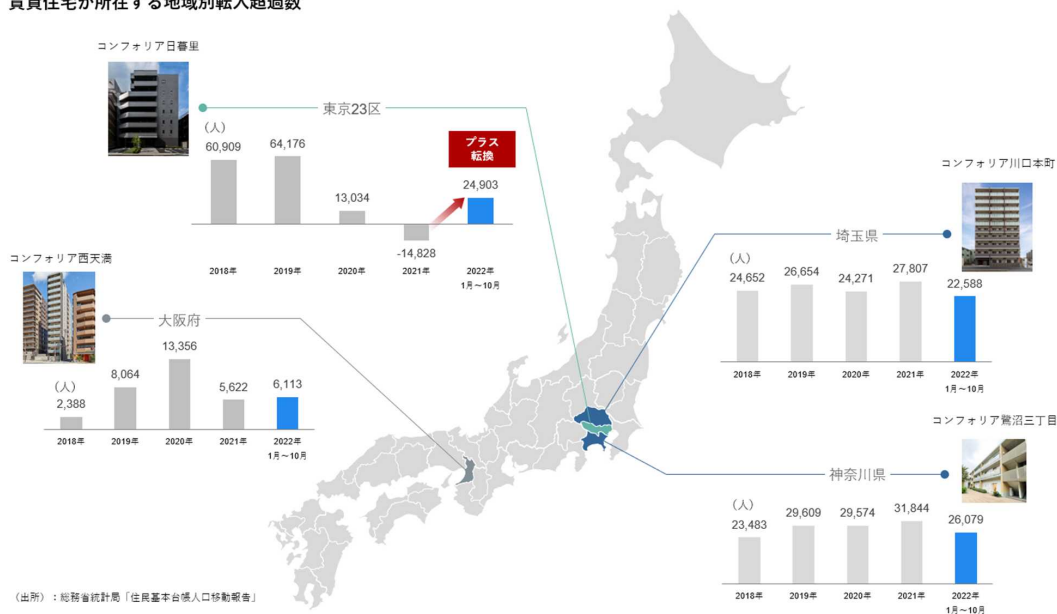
賃貸住宅が所在する地域別転入超過数

コンフォリア日暮里

東京23区

(人)

| 2018年 | 2019年 | 2020年 | 2021年 | 2022年 1月～10月 |
|---|---|---|---|---|
| 60,909 | 64,176 | 13,034 | -14,828 | 24,903 |

プラス転換

コンフォリア川口本町

埼玉県

(人)

| 2018年 | 2019年 | 2020年 | 2021年 | 2022年 1月～10月 |
|---|---|---|---|---|
| 24,652 | 26,654 | 24,271 | 27,807 | 22,588 |

コンフォリア西天満

大阪府

(人)

| 2018年 | 2019年 | 2020年 | 2021年 | 2022年 1月～10月 |
|---|---|---|---|---|
| 2,388 | 8,064 | 13,356 | 5,622 | 6,113 |

コンフォリア鷺沼三丁目

神奈川県

(人)

| 2018年 | 2019年 | 2020年 | 2021年 | 2022年 1月～10月 |
|---|---|---|---|---|
| 23,483 | 29,609 | 29,574 | 31,844 | 26,079 |

(出所)：総務省統計局「住民基本台帳人口移動報告」